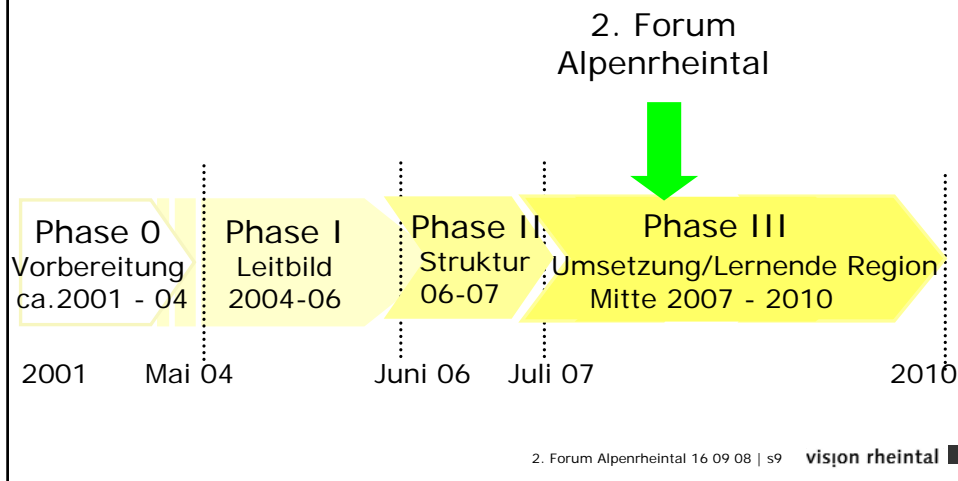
2. Forum Alpenrheintal

Phase 0
Vorbereitung
ca.2001 - 04

Phase I
Leitbild
2004-06

Phase II
Struktur
06-07

Phase III
Umsetzung/Lernende Region
Mitte 2007 - 2010

2001 Mai 04 Juni 06 Juli 07 2010

2. Forum Alpenrheintal 16 09 08 | s9 vision rheintal